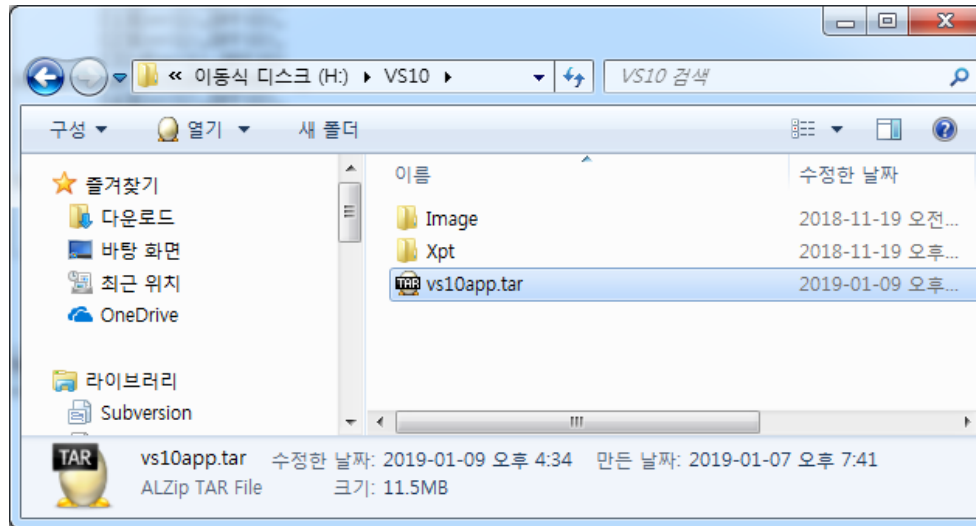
« 이동식 디스크 (H:) ▸ VS10 ▸

VS10 검색

구성 ▾ 열기 ▾ 새 폴더

즐겨찾기
다운로드
바탕 화면
최근 위치
OneDrive

라이브러리
Subversion

| 이름 | 수정한 날짜 |
|---|---|
| Image | 2018-11-19 오전... |
| Xpt | 2018-11-19 오후... |
| vs10app.tar | 2019-01-09 오후... |

TAR

vs10app.tar 수정한 날짜: 2019-01-09 오후 4:34 만든 날짜: 2019-01-07 오후 7:41
ALZip TAR File 크기: 11.5MB